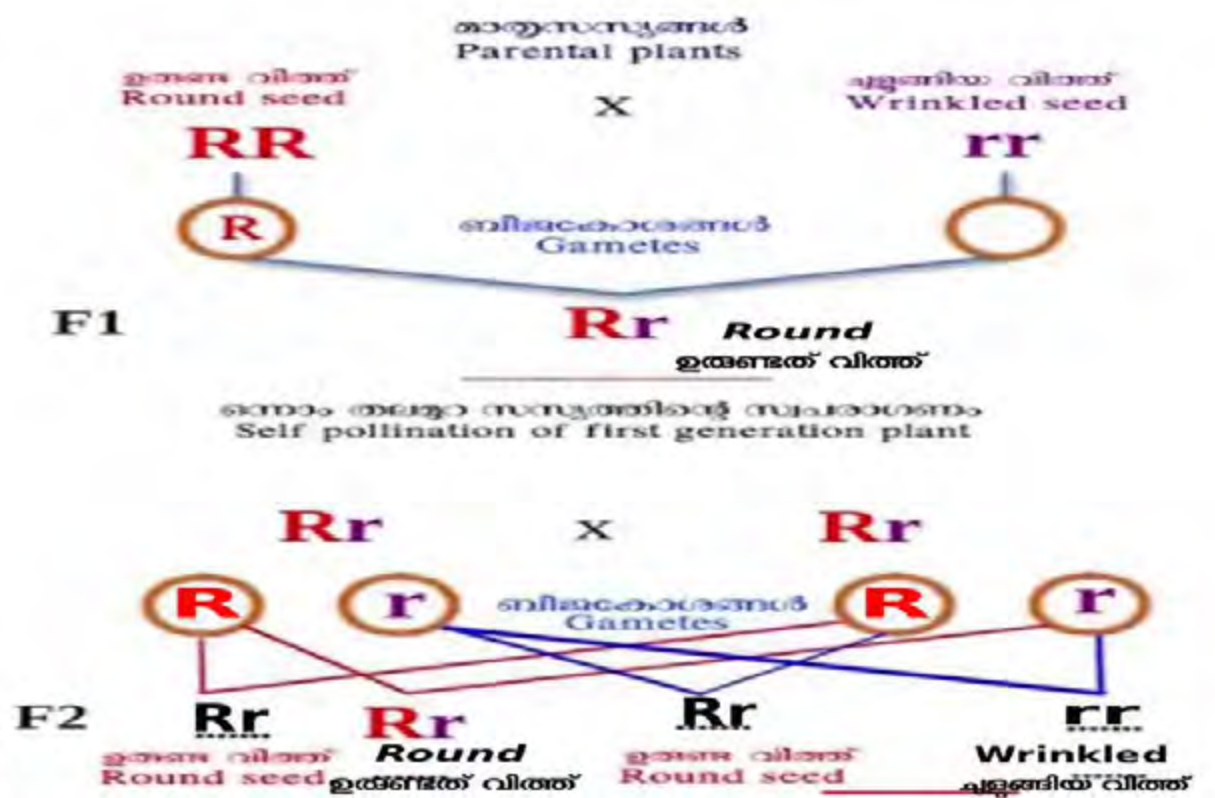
മാതൃസസ്യങ്ങൾ
Parental plants

ഉരുണ്ട വിത്ത്
Round seed

X

ചുളുങ്ങിയ വിത്ത്
Wrinkled seed

RR

rr

R

ബീജകോശങ്ങൾ
Gametes

F1

Rr

Round
ഉരുണ്ടത് വിത്ത്

ഒന്നാം തലമുറ സസ്യത്തിന്റെ സ്വപരാഗണം
Self pollination of first generation plant

Rr

X

Rr

R

r

ബീജകോശങ്ങൾ
Gametes

R

r

F2

Rr

Rr

Rr

rr

ഉരുണ്ട വിത്ത്
Round seed

Round
ഉരുണ്ടത് വിത്ത്

ഉരുണ്ട വിത്ത്
Round seed

Wrinkled
ചുളുങ്ങിയ വിത്ത്